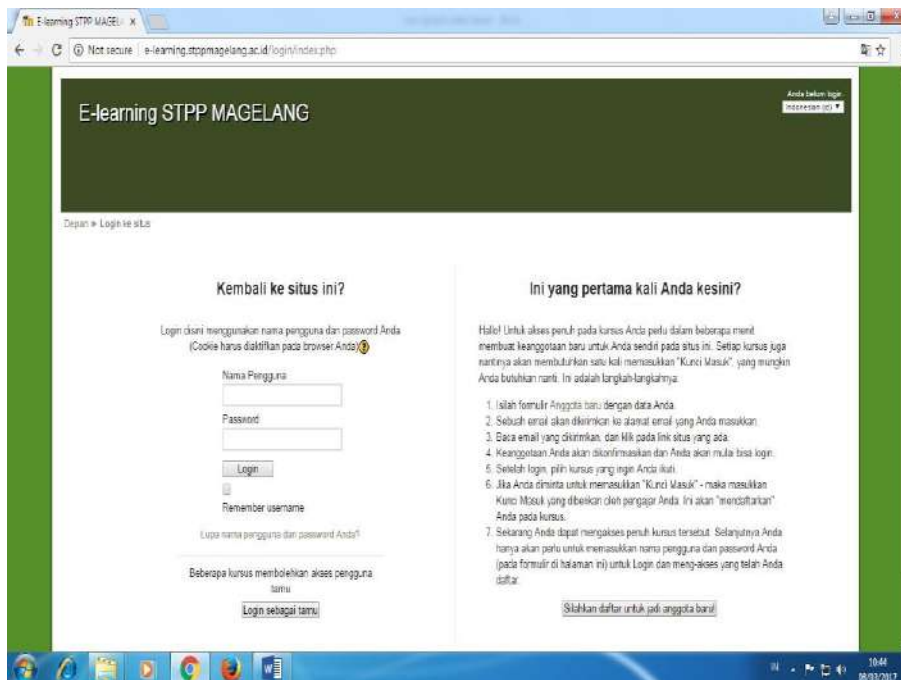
E-learning STPP MAGEL ×

Not secure | e-learning.stppmagelang.ac.id/login/index.php

E-learning STPP MAGELANG

Anda belum login
Indonesian (id) ▼

Depan » Login ke situs

Kembali ke situs ini?

Login disini menggunakan nama pengguna dan password Anda (Cookie harus diaktifkan pada browser Anda)

Nama Pengguna

Password

Login

Remember username

Lupa nama pengguna dan password Anda?

Beberapa kursus membolehkan akses pengguna tamu

Login sebagai tamu

Ini yang pertama kali Anda kesini?

Hallo! Untuk akses penuh pada kursus Anda perlu dalam beberapa menit membuat keanggotaan baru untuk Anda sendiri pada situs ini. Setiap kursus juga nantinya akan membutuhkan satu kali memasukkan "Kunci Masuk", yang mungkin Anda butuhkan nanti. Ini adalah langkah-langkahnya:

1. Isilah formulir Anggota baru dengan data Anda.
2. Sebuah email akan dikirimkan ke alamat email yang Anda masukkan.
3. Baca email yang dikirimkan, dan klik pada link situs yang ada.
4. Keanggotaan Anda akan dikonfirmasikan dan Anda akan mulai bisa login.
5. Setelah login, pilih kursus yang ingin Anda ikuti.
6. Jika Anda diminta untuk memasukkan "Kunci Masuk" - maka masukkan Kunci Masuk yang diberikan oleh pengajar Anda. Ini akan "mendaftarkan" Anda pada kursus.
7. Sekarang Anda dapat mengakses penuh kursus tersebut. Selanjutnya Anda hanya akan perlu untuk memasukkan nama pengguna dan password Anda (pada formulir di halaman ini) untuk Login dan meng-akses yang telah Anda daftar.

Silahkan daftar untuk jadi anggota baru!

10:44
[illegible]